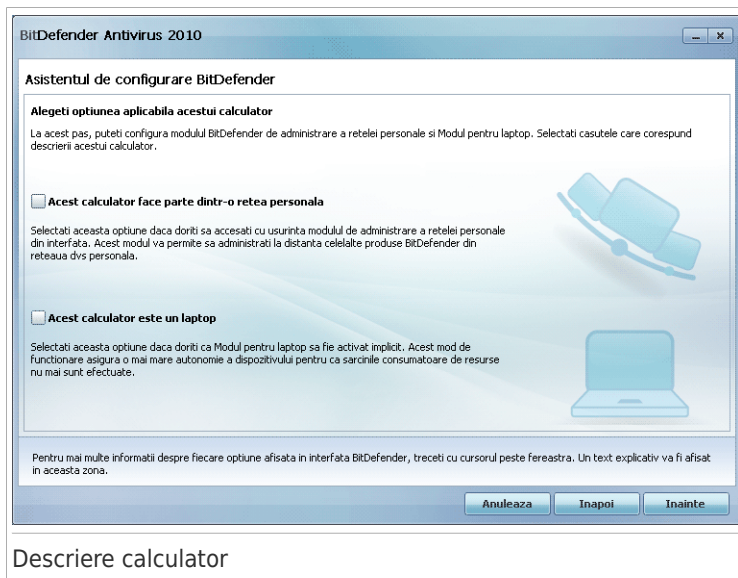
BitDefender Antivirus 2010

Asistentul de configurare BitDefender

Alegeti optiunea aplicabila acestui calculator

La acest pas, puteti configura modulul BitDefender de administrare a retelei personale si Modul pentru laptop. Selectati casutele care corespund descrierii acestui calculator.

Acest calculator face parte dintr-o retea personala

Selectati aceasta optiune daca doriti sa accesati cu usurinta modulul de administrare a retelei personale din interfata. Acest modul va permite sa administrati la distanta celelalte produse BitDefender din reteaua dvs personala.

Acest calculator este un laptop

Selectati aceasta optiune daca doriti ca Modul pentru laptop sa fie activat implicit. Acest mod de functionare asigura o mai mare autonomie a dispozitivului pentru ca sarcinile consumatoare de resurse nu mai sunt efectuate.

Pentru mai multe informatii despre fiecare optiune afisata in interfata BitDefender, treceti cu cursorul peste fereastra. Un text explicativ va fi afisat in aceasta zona.

Anuleaza Inapoi Inainte

Descriere calculator